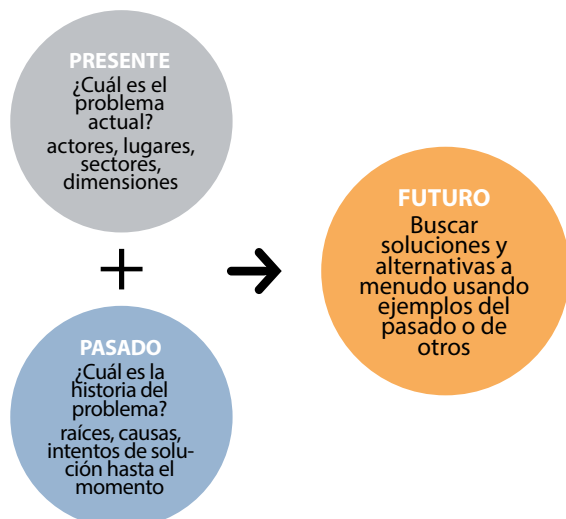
PRESENTE
¿Cuál es el problema actual?
actores, lugares, sectores, dimensiones

+

PASADO
¿Cuál es la historia del problema?
raíces, causas, intentos de solución hasta el momento

FUTURO
Buscar soluciones y alternativas a menudo usando ejemplos del pasado o de otros